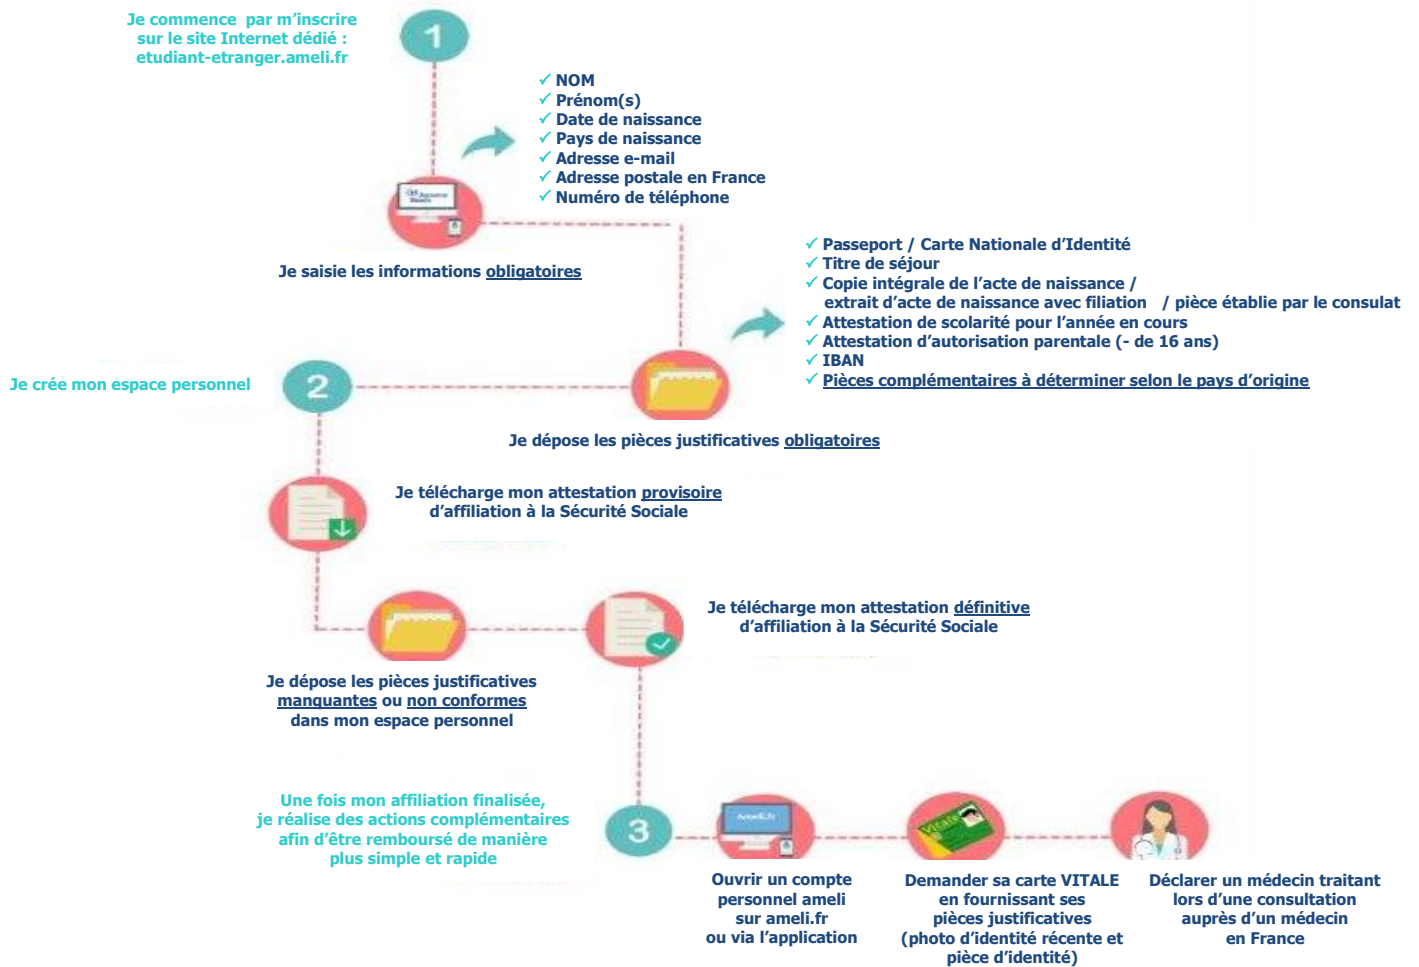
Je commence par m'inscrire sur le site Internet dédié : etudiant-etranger.ameli.fr

1

✓ NOM
✓ Prénom(s)
✓ Date de naissance
✓ Pays de naissance
✓ Adresse e-mail
✓ Adresse postale en France
✓ Numéro de téléphone

Je saisie les informations obligatoires

✓ Passeport / Carte Nationale d'Identité
✓ Titre de séjour
✓ Copie intégrale de l'acte de naissance / extrait d'acte de naissance avec filiation / pièce établie par le consulat
✓ Attestation de scolarité pour l'année en cours
✓ Attestation d'autorisation parentale (- de 16 ans)
✓ IBAN
✓ Pièces complémentaires à déterminer selon le pays d'origine

Je crée mon espace personnel

2

Je dépose les pièces justificatives obligatoires

Je télécharge mon attestation provisoire d'affiliation à la Sécurité Sociale

Je télécharge mon attestation définitive d'affiliation à la Sécurité Sociale

Je dépose les pièces justificatives manquantes ou non conformes dans mon espace personnel

Une fois mon affiliation finalisée, je réalise des actions complémentaires afin d'être remboursé de manière plus simple et rapide

3

Ouvrir un compte personnel ameli sur ameli.fr ou via l'application

Demander sa carte VITALE en fournissant ses pièces justificatives (photo d'identité récente et pièce d'identité)

Déclarer un médecin traitant lors d'une consultation auprès d'un médecin en France